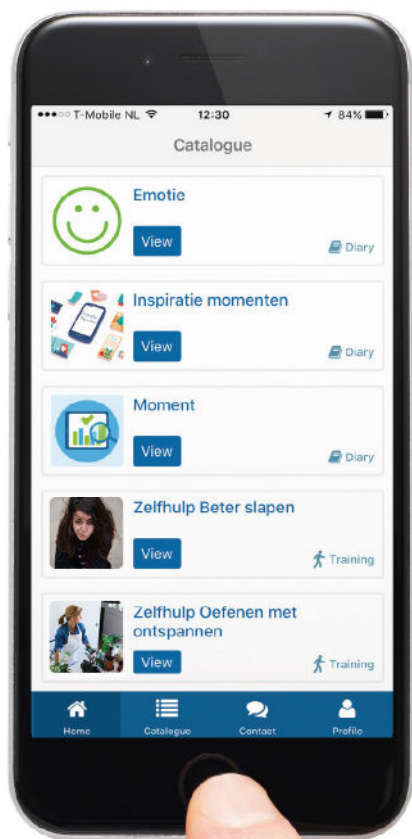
●●●○○ T-Mobile NL 12:30 84%

Catalogue

Emotie
View
Diary

Inspiratie momenten
View
Diary

Moment
View
Diary

Zelfhulp Beter slapen
View
Training

Zelfhulp Oefenen met ontspannen
View
Training

Home
Catalogue
Contact
Profile